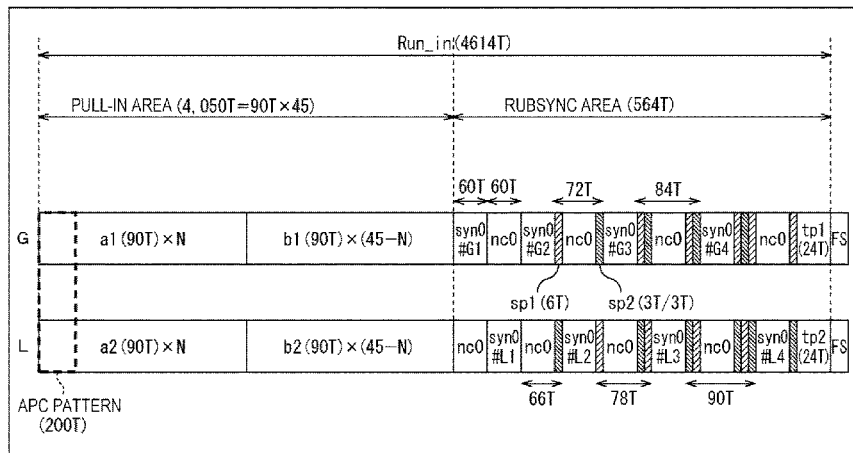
Run_in(4614T)

PULL-IN AREA (4, 050T=90T×45)

RUBSYNC AREA (564T)

60T 60T 72T 84T

G a1 (90T)×N b1 (90T)×(45−N) syn0 #G1 nc0 syn0 #G2 nc0 syn0 #G3 nc0 syn0 #G4 nc0 tp1 (24T) FS

sp1 (6T) sp2 (3T/3T)

L a2 (90T)×N b2 (90T)×(45−N) nc0 syn0 #L1 nc0 syn0 #L2 nc0 syn0 #L3 nc0 syn0 #L4 tp2 (24T) FS

66T 78T 90T

APC PATTERN (200T)